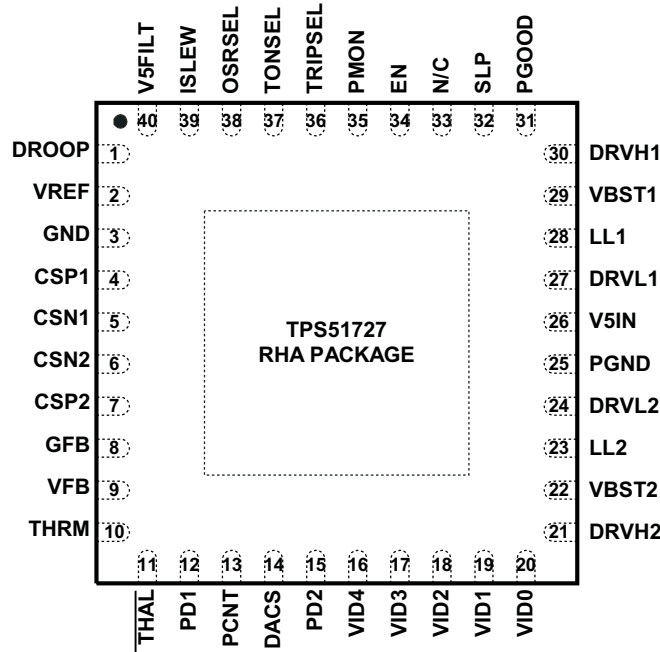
V5FILT ISLEW OSRSEL TONSEL TRIPSEL PMON EN N/C SLP PGOOD

40 39 38 37 36 35 34 33 32 31

DROOP 1
VREF 2
GND 3
CSP1 4
CSN1 5
CSN2 6
CSP2 7
GFB 8
VFB 9
THRM 10

30 DRVH1
29 VBST1
28 LL1
27 DRVL1
26 V5IN
25 PGND
24 DRVL2
23 LL2
22 VBST2
21 DRVH2

TPS51727
RHA PACKAGE

11 12 13 14 15 16 17 18 19 20

$\overline{\text{THAL}}$ PD1 PCNT DACS PD2 VID4 VID3 VID2 VID1 VID0